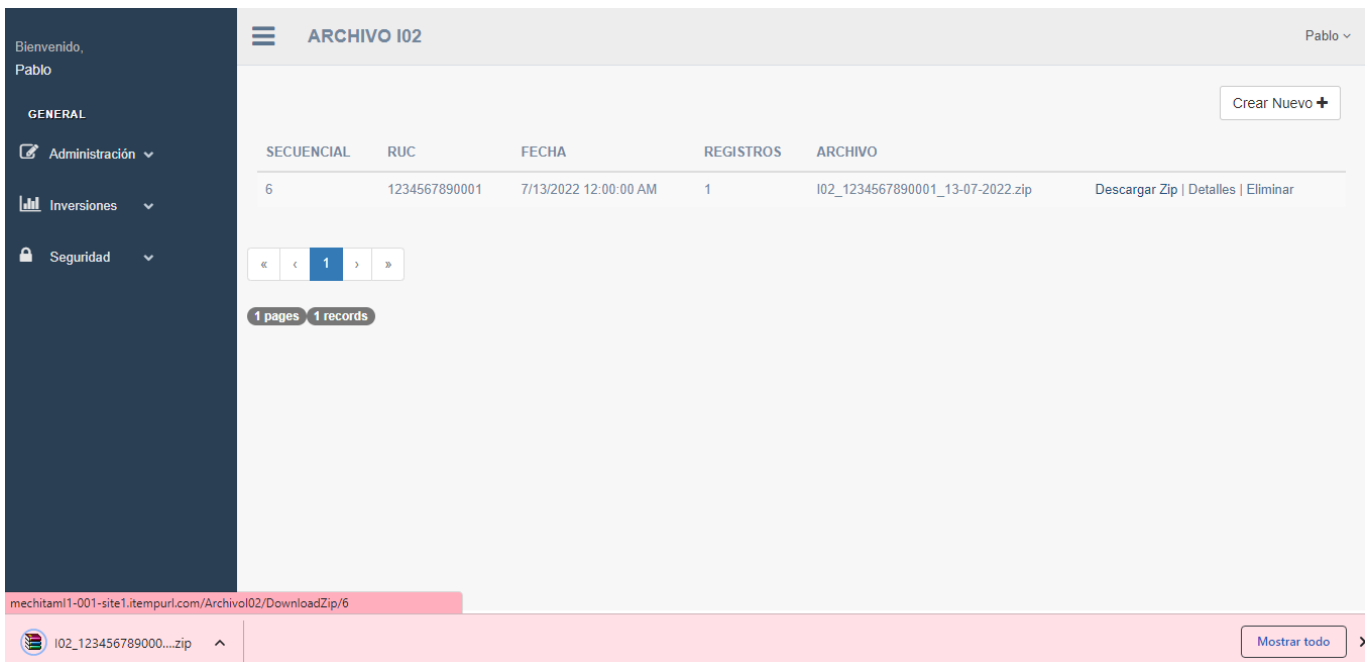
Bienvenido,
Pablo

GENERAL

Administración

Inversiones

Seguridad

ARCHIVO I02

Pablo

Crear Nuevo +

| SECUENCIAL | RUC | FECHA | REGISTROS | ARCHIVO | |
|---|---|---|---|---|---|
| 6 | 1234567890001 | 7/13/2022 12:00:00 AM | 1 | I02_1234567890001_13-07-2022.zip | Descargar Zip \| Detalles \| Eliminar |

« ‹ 1 › »

1 pages 1 records

mechitaml1-001-site1.itempurl.com/ArchivoI02/DownloadZip/6

I02_123456789000....zip

Mostrar todo